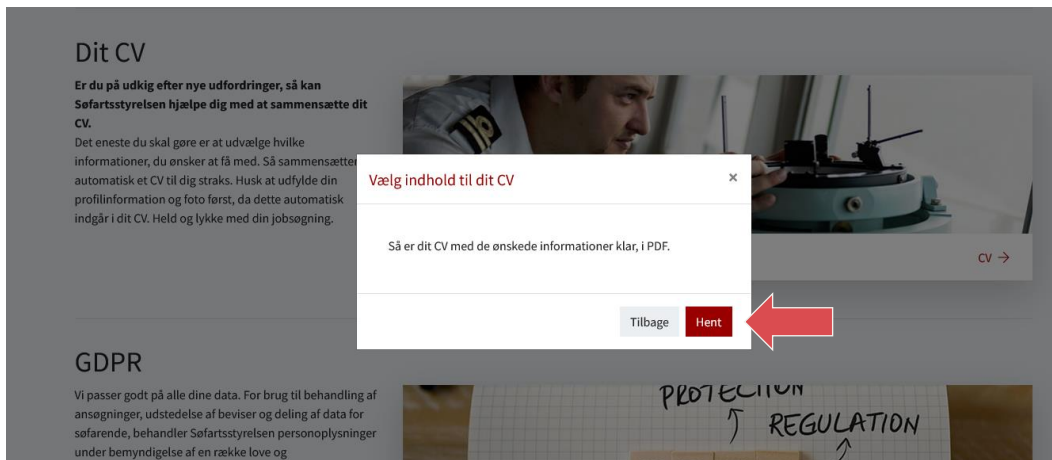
Dit CV

Er du på udkig efter nye udfordringer, så kan Søfartsstyrelsen hjælpe dig med at sammensætte dit CV.

Det eneste du skal gøre er at udvælge hvilke informationer, du ønsker at få med. Så sammensætter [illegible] automatisk et CV til dig straks. Husk at udfylde din profilinformation og foto først, da dette automatisk indgår i dit CV. Held og lykke med din jobsøgning.

Vælg indhold til dit CV

×

Så er dit CV med de ønskede informationer klar, i PDF.

Tilbage

Hent

CV →

GDPR

Vi passer godt på alle dine data. For brug til behandling af ansøgninger, udstedelse af beviser og deling af data for søfarende, behandler Søfartsstyrelsen personoplysninger under bemyndigelse af en række love og

PROTECTION

REGULATION